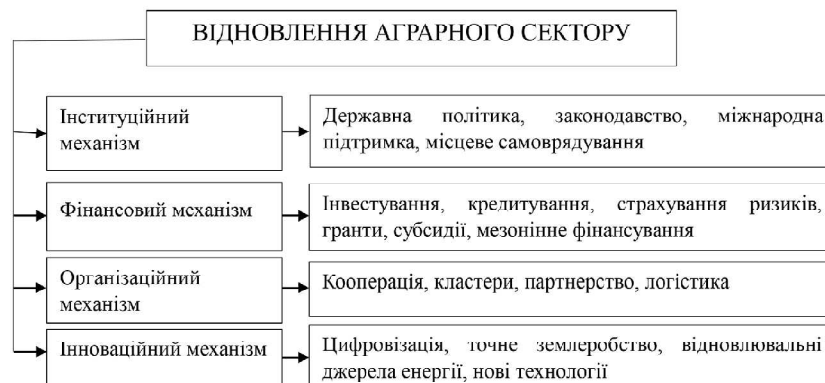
ВІДНОВЛЕННЯ АГРАРНОГО СЕКТОРУ

Інституційний механізм

Державна політика, законодавство, міжнародна підтримка, місцеве самоврядування

Фінансовий механізм

Інвестування, кредитування, страхування ризиків, гранти, субсидії, мезонінне фінансування

Організаційний механізм

Кооперація, кластери, партнерство, логістика

Інноваційний механізм

Цифровізація, точне землеробство, відновлювальні джерела енергії, нові технології